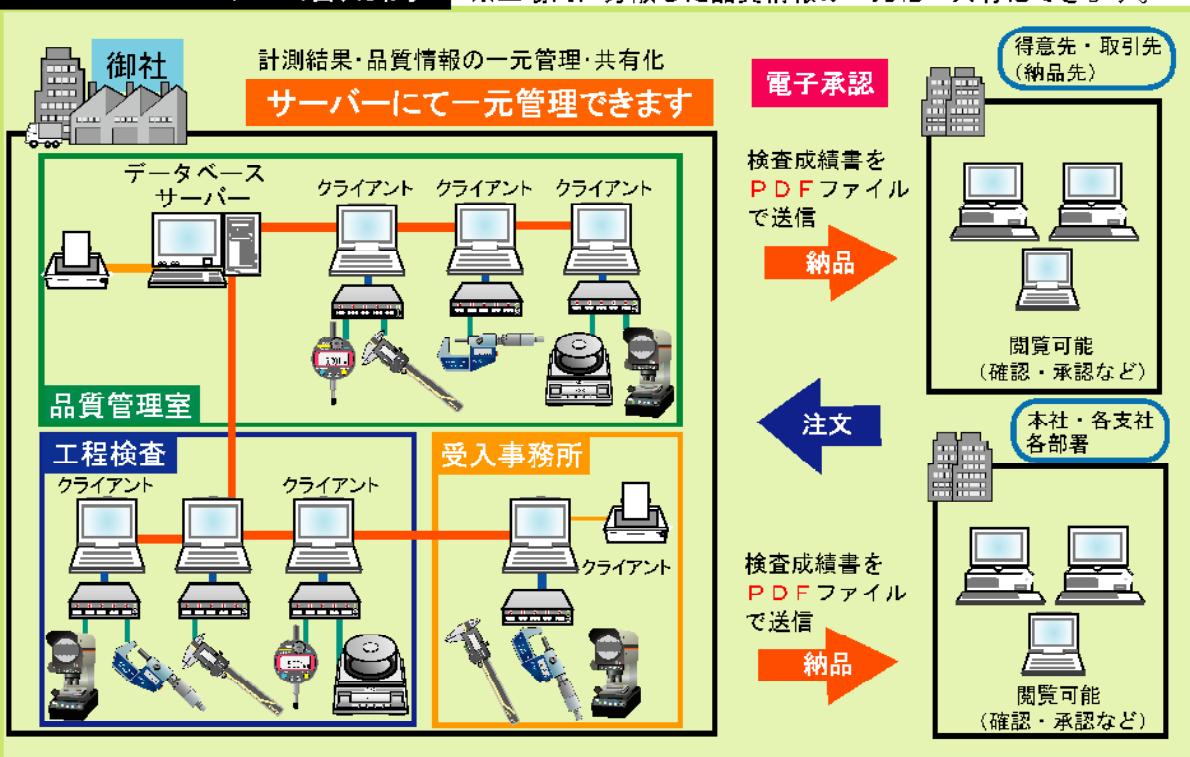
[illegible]

御社

計測結果・品質情報の一元管理・共有化

サーバーにて一元管理できます

データベース
サーバー

クライアント
クライアント
クライアント

品質管理室

工程検査

クライアント
クライアント

受入事務所

クライアント

電子承認

検査成績書を
PDFファイル
で送信

納品

注文

検査成績書を
PDFファイル
で送信

納品

得意先・取引先
(納品先)

閲覧可能
(確認・承認など)

本社・各支社
各部署

閲覧可能
(確認・承認など)